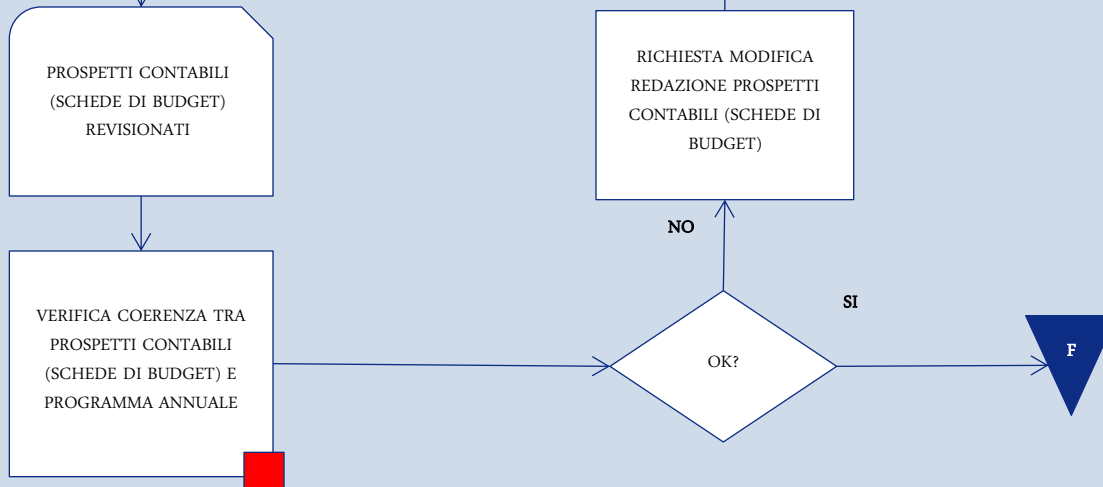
PROSPETTI CONTABILI (SCHEDE DI BUDGET) REVISIONATI

RICHIESTA MODIFICA REDAZIONE PROSPETTI CONTABILI (SCHEDE DI BUDGET)

NO

SI

VERIFICA COERENZA TRA PROSPETTI CONTABILI (SCHEDE DI BUDGET) E PROGRAMMA ANNUALE

OK?

F